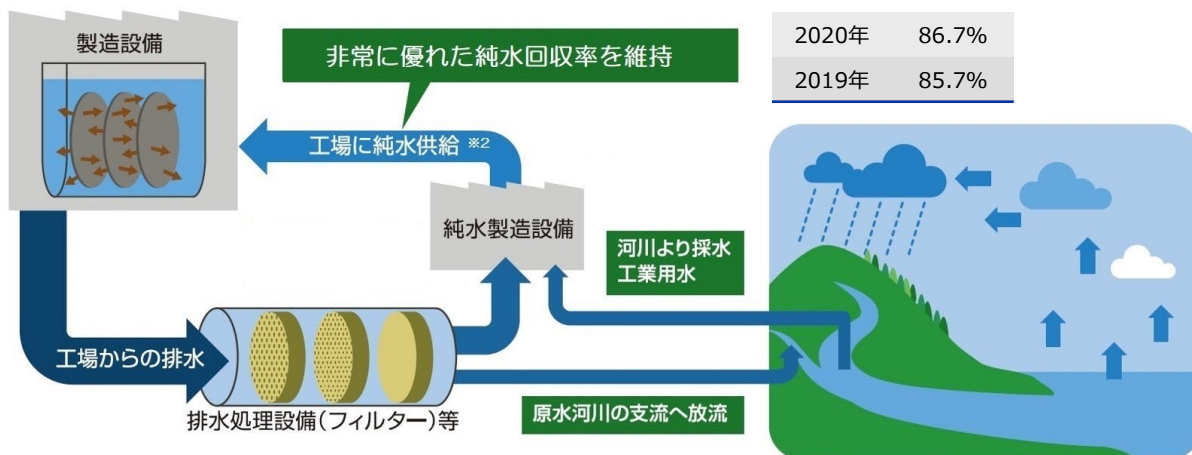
製造設備

非常に優れた純水回収率を維持

| 2020年 | 86.7% |
|---|---|
| 2019年 | 85.7% |

工場に純水供給 ※2

純水製造設備

河川より採水
工業用水

工場からの排水

排水処理設備(フィルター)等

原水河川の支流へ放流